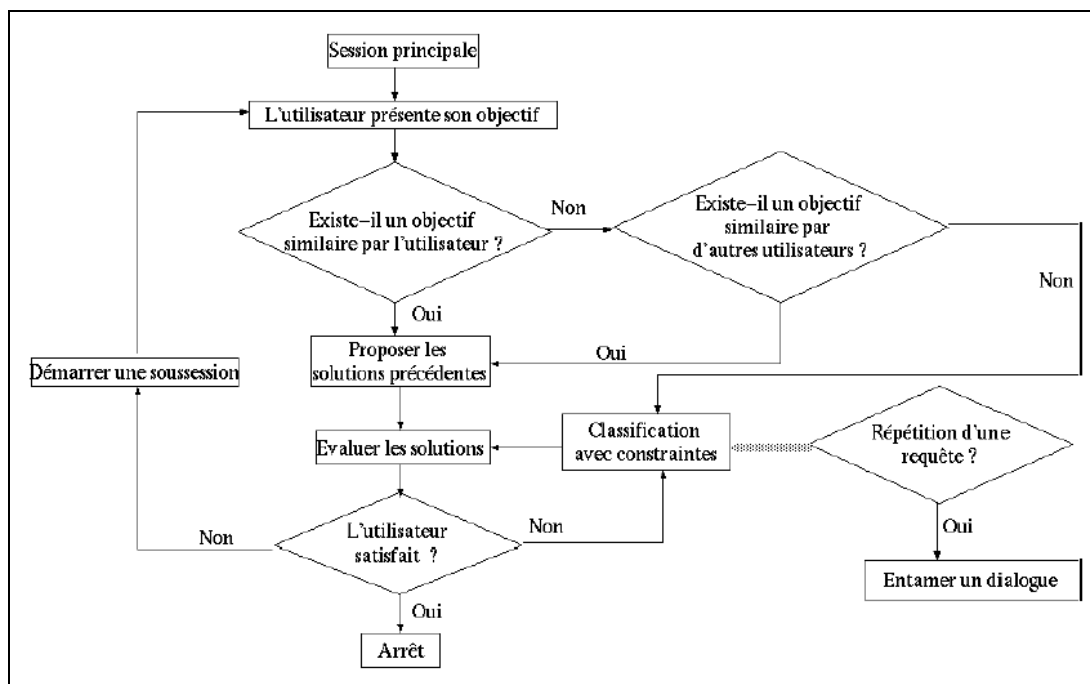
Session principale

L'utilisateur présente son objectif

Existe–il un objectif similaire par l'utilisateur ?

Non

Existe–il un objectif similaire par d'autres utilisateurs ?

Non

Oui

Oui

Démarrer une soussession

Proposer les solutions précédentes

Evaluer les solutions

Classification avec constraintes

Répétition d'une requête ?

L'utilisateur satisfait ?

Non

Non

Oui

Entamer un dialogue

Oui

Arrêt